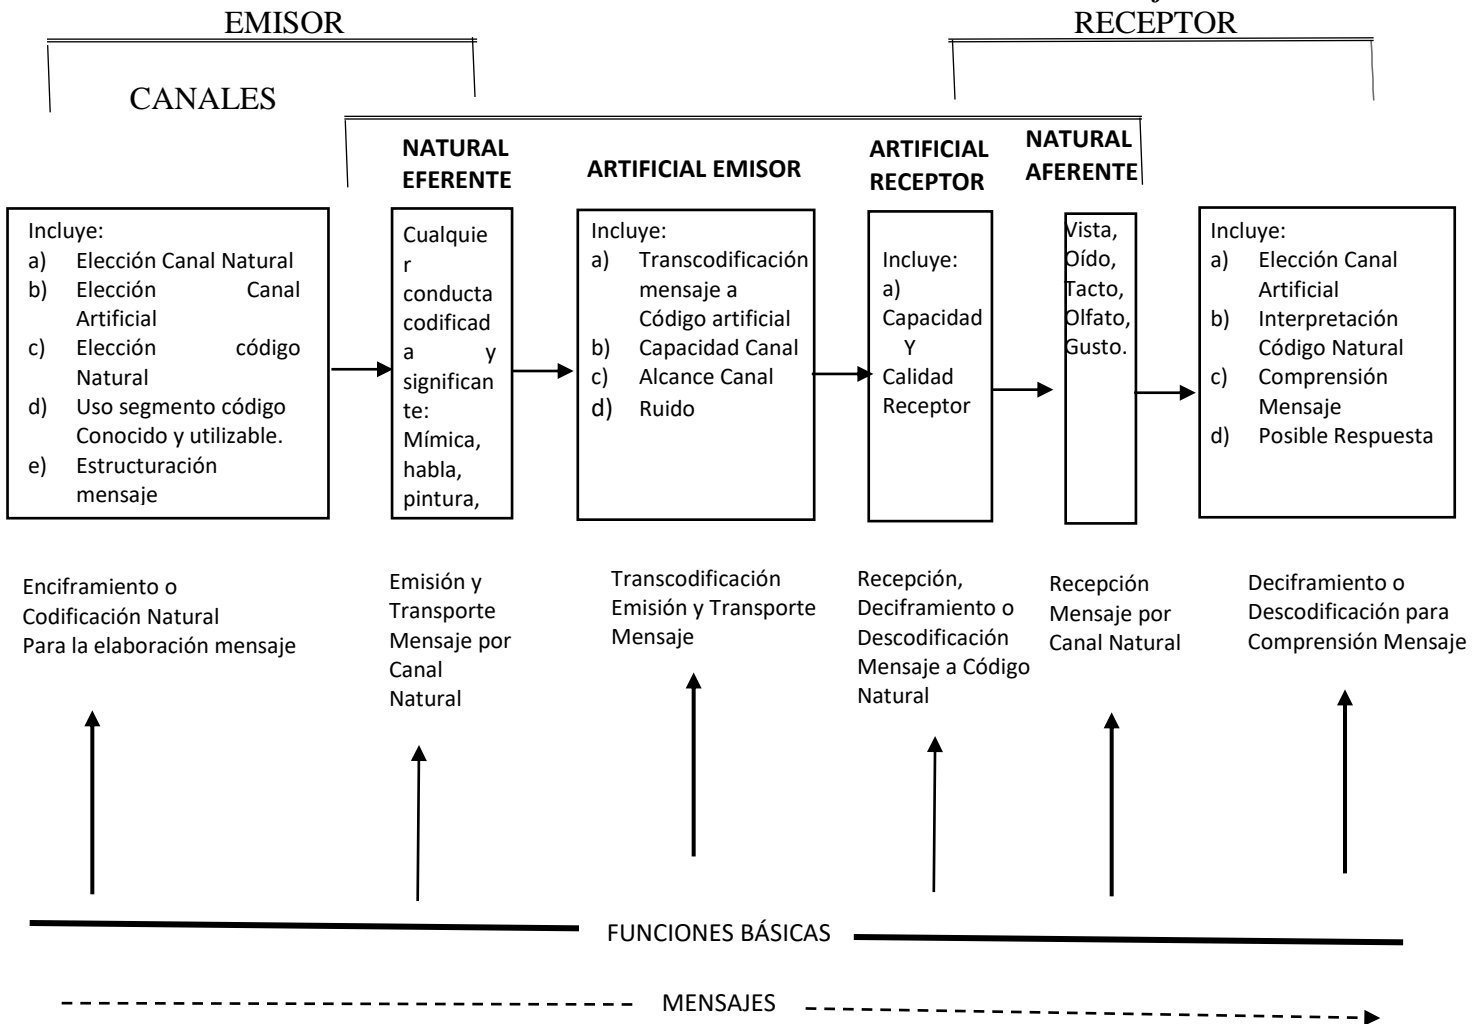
EMISOR

RECEPTOR

CANALES

NATURAL EFERENTE

ARTIFICIAL EMISOR

ARTIFICIAL RECEPTOR

NATURAL AFERENTE

Incluye:
a) Elección Canal Natural
b) Elección Canal Artificial
c) Elección código Natural
d) Uso segmento código Conocido y utilizable.
e) Estructuración mensaje

Cualquier conducta codificada y significante: Mímica, habla, pintura,

Incluye:
a) Transcodificación mensaje a Código artificial
b) Capacidad Canal
c) Alcance Canal
d) Ruido

Incluye:
a) Capacidad Y Calidad Receptor

Vista, Oído, Tacto, Olfato, Gusto.

Incluye:
a) Elección Canal Artificial
b) Interpretación Código Natural
c) Comprensión Mensaje
d) Posible Respuesta

Enciframiento o Codificación Natural Para la elaboración mensaje

Emisión y Transporte Mensaje por Canal Natural

Transcodificación Emisión y Transporte Mensaje

Recepción, Deciframiento o Descodificación Mensaje a Código Natural

Recepción Mensaje por Canal Natural

Deciframiento o Descodificación para Comprensión Mensaje

FUNCIONES BÁSICAS

MENSAJES